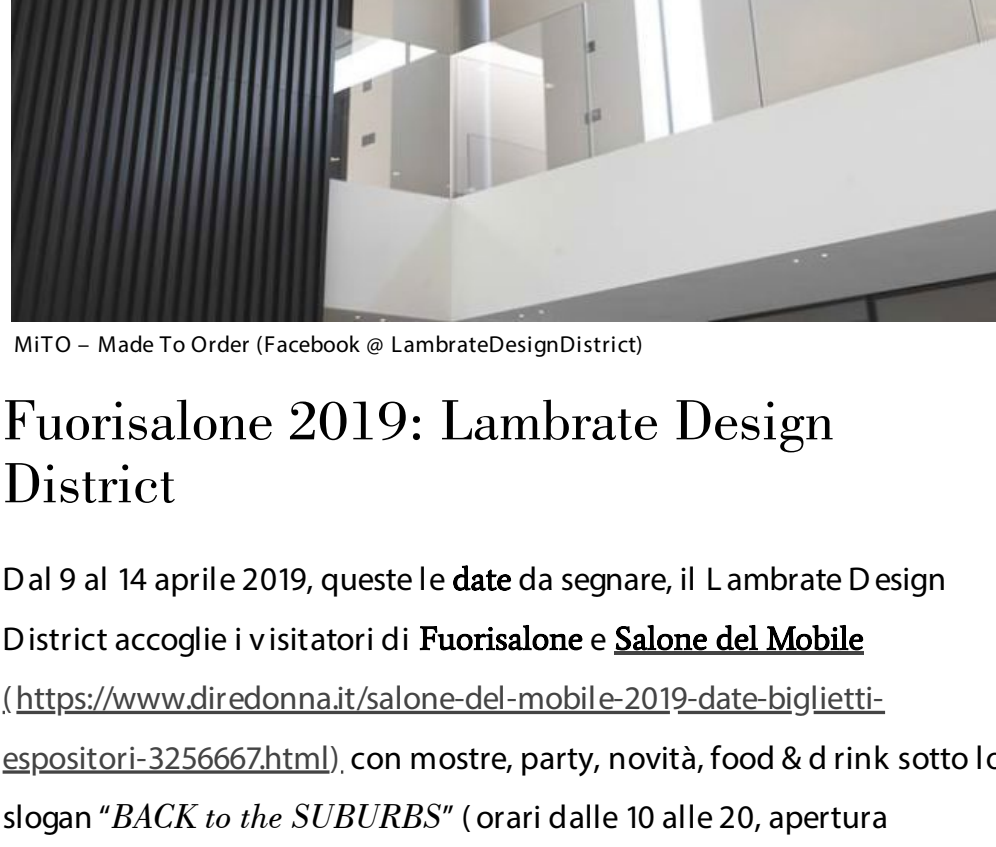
MiTO – Made To Order (Facebook @ LambrateDesignDistrict)

Fuorisalone 2019: Lambrate Design District

Dal 9 al 14 aprile 2019, queste le **date** da segnare, il Lambrate Design District accoglie i visitatori di **Fuorisalone** e **Salone del Mobile** (https://www.diredonna.it/salone-del-mobile-2019-date-biglietti-espositori-3256667.html) con mostre, party, novità, food & drink sotto lo slogan "*BACK to the SUBURBS*" (orari dalle 10 alle 20, apertura